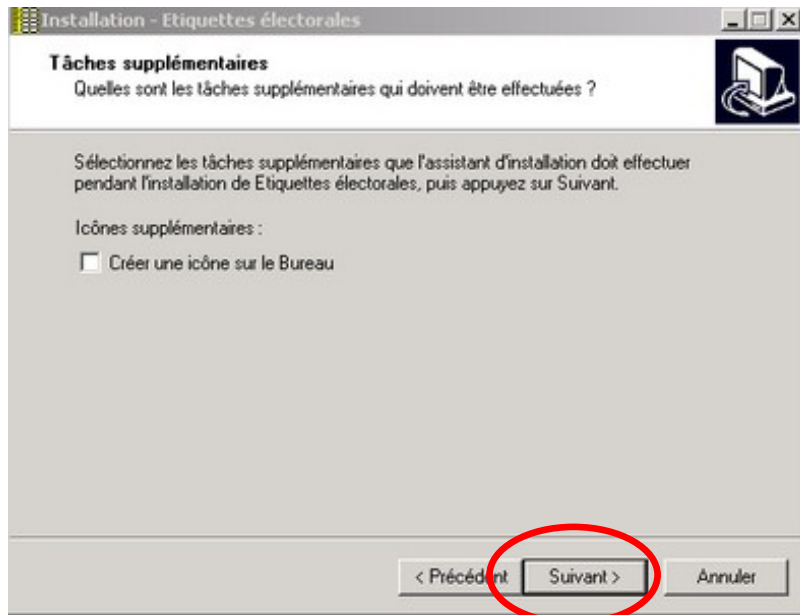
Installation - Etiquettes électorales

Tâches supplémentaires
Quelles sont les tâches supplémentaires qui doivent être effectuées ?

Sélectionnez les tâches supplémentaires que l'assistant d'installation doit effectuer pendant l'installation de Etiquettes électorales, puis appuyez sur Suivant.

Icônes supplémentaires :

Créer une icône sur le Bureau

< Précédent

Suivant >

Annuler